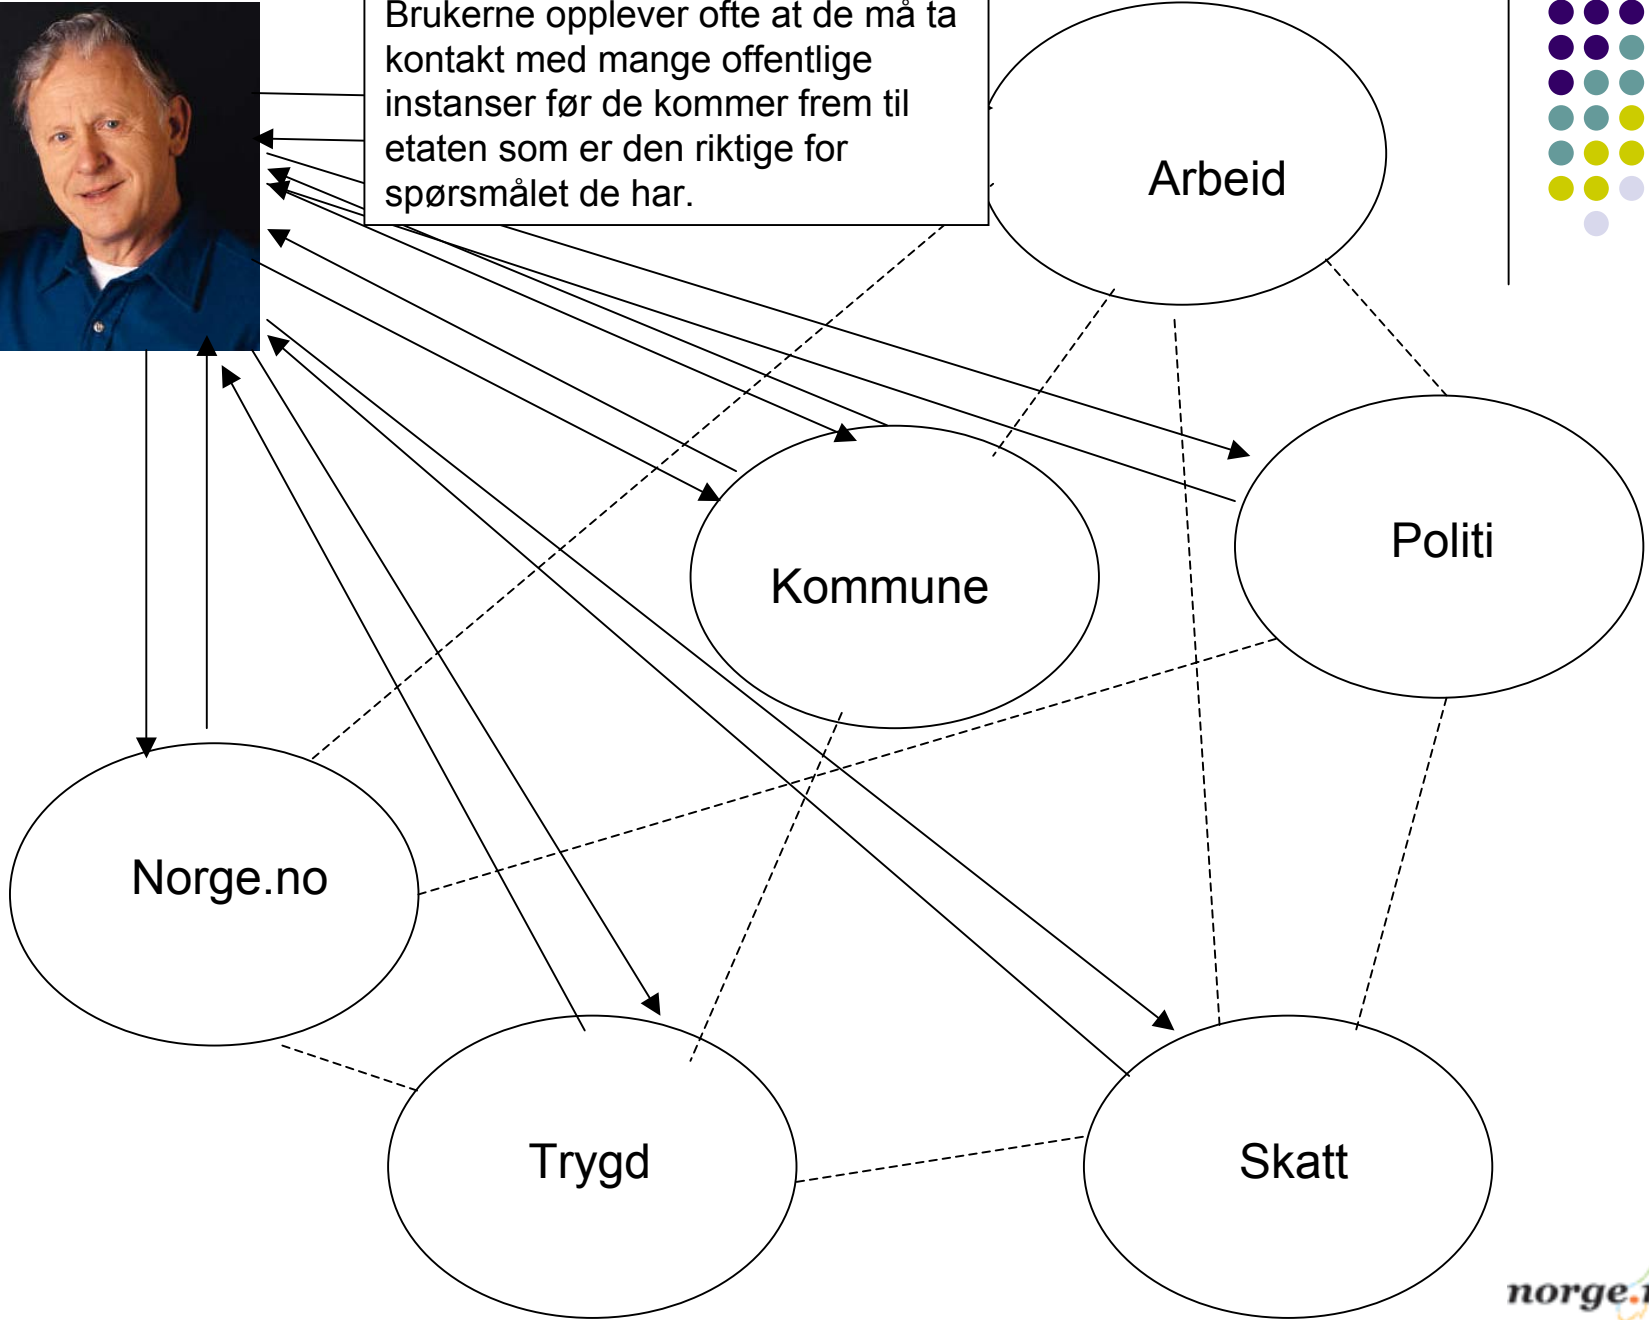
Brukerne opplever ofte at de må ta kontakt med mange offentlige instanser før de kommer frem til etaten som er den riktige for spørsmålet de har.

Arbeid

Kommune

Politi

Norge.no

Trygd

Skatt

norge.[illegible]